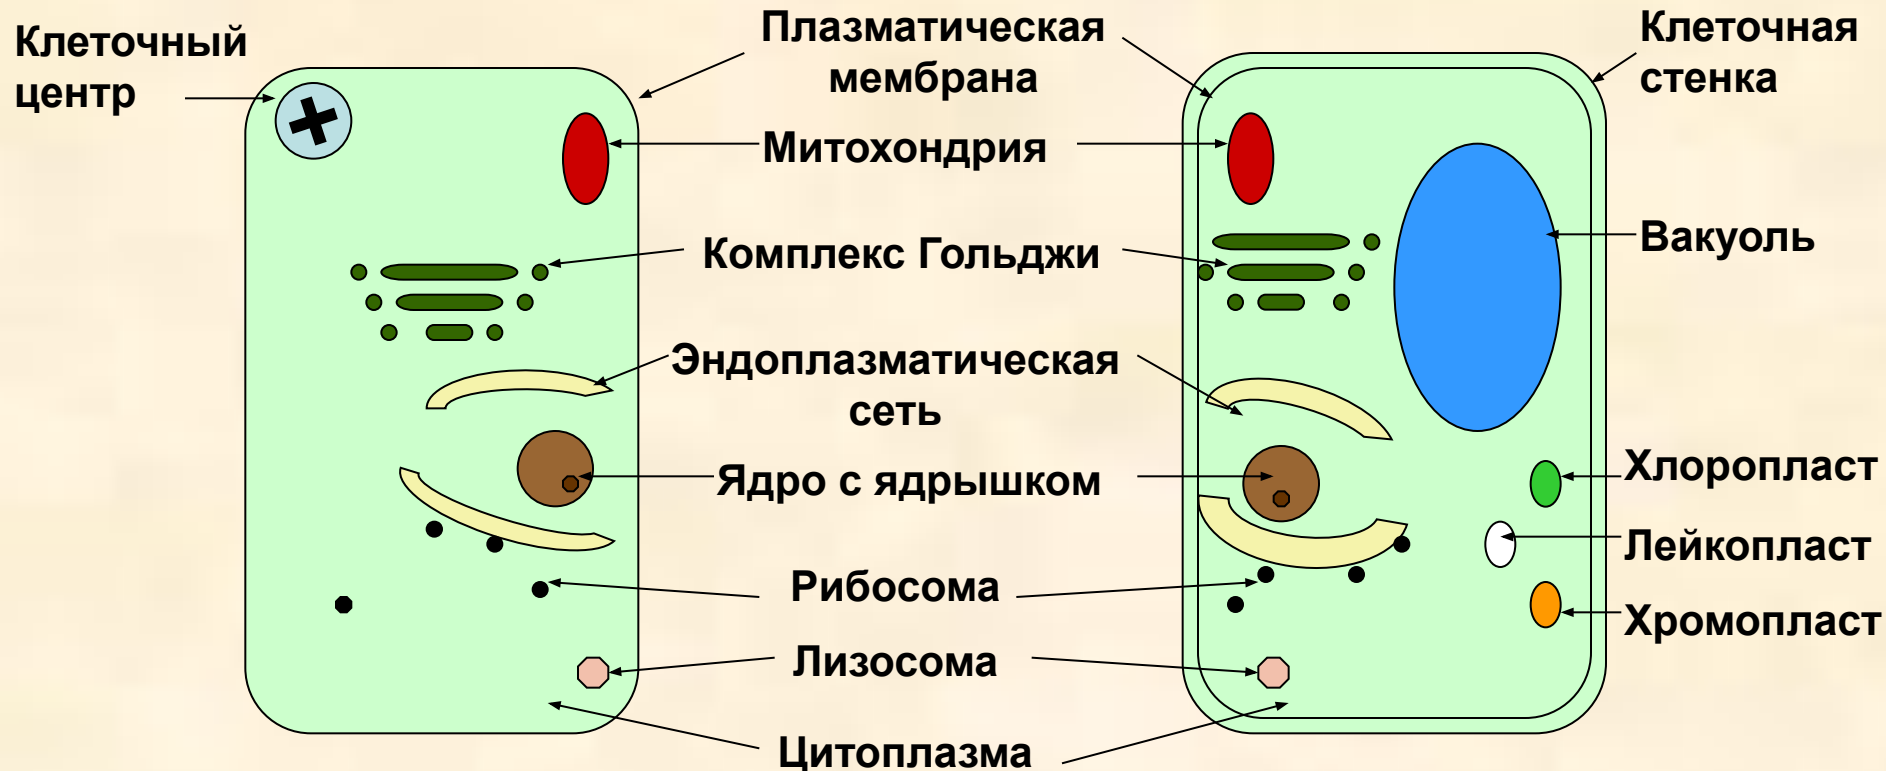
Клеточный центр

Плазматическая мембрана

Клеточная стенка

Митохондрия

Вакуоль

Комплекс Гольджи

Эндоплазматическая сеть

Ядро с ядрышком

Хлоропласт

Лейкопласт

Рибосома

Хромопласт

Лизосома

Цитоплазма